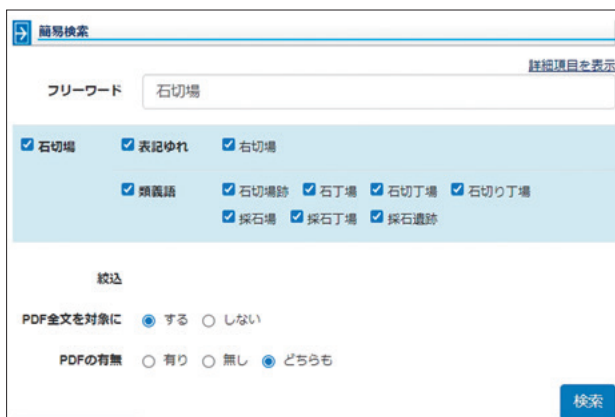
簡易検索

詳細項目を表示

フリーワード　石切場

石切場　表記ゆれ　右切場

類義語　石切場跡　石丁場　石切丁場　石切り丁場
採石場　採石丁場　採石遺跡

絞込

PDF全文を対象に　する　しない

PDFの有無　有り　無し　どちらも

検索